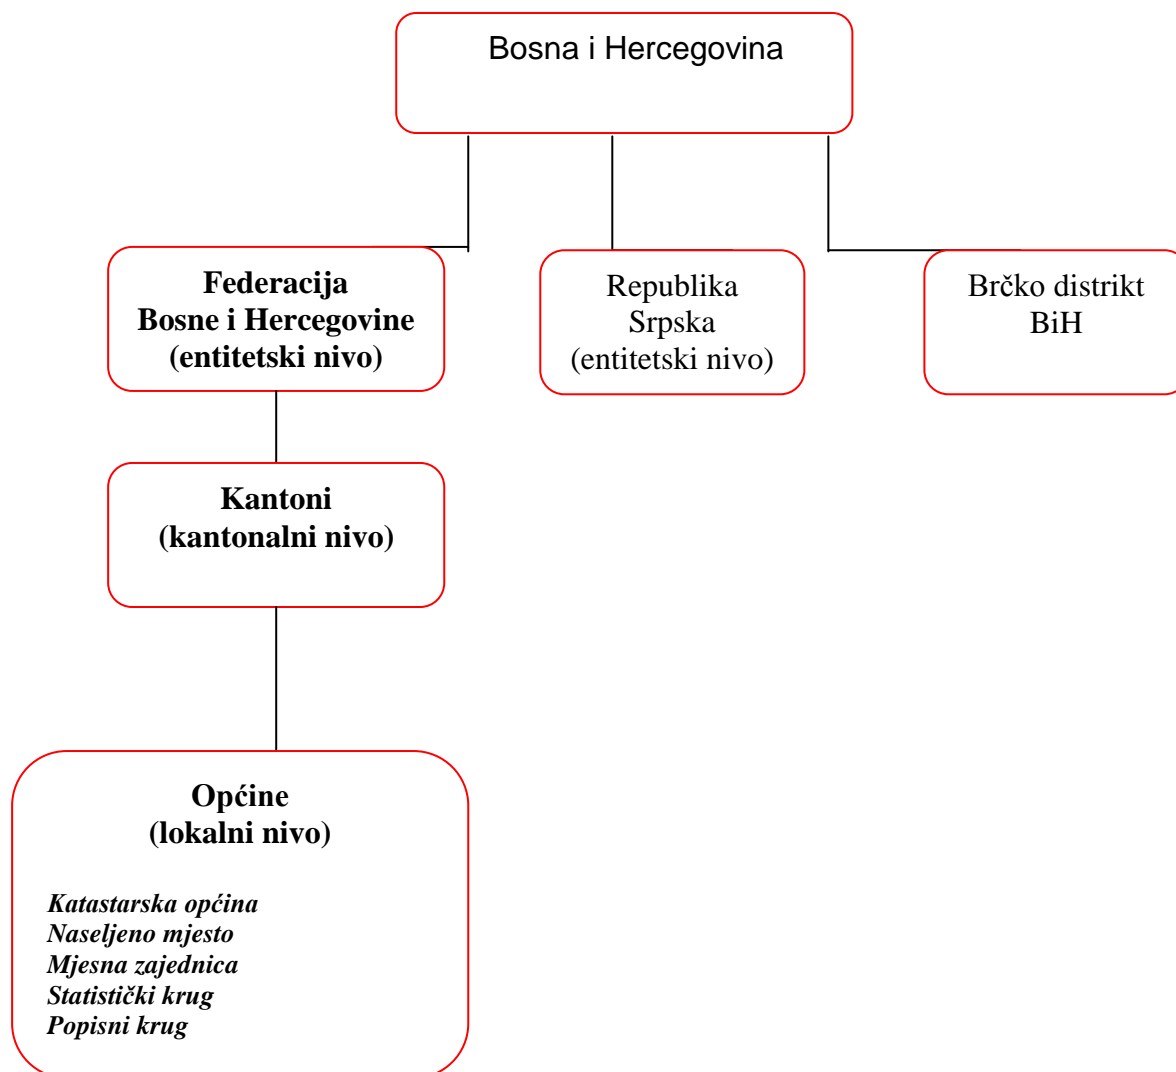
Bosna i Hercegovina

Federacija
Bosne i Hercegovine
(entitetski nivo)

Republika
Srpska
(entitetski nivo)

Brčko distrikt
BiH

Kantoni
(kantonalni nivo)

Općine
(lokalni nivo)

Katastarska općina
Naseljeno mjesto
Mjesna zajednica
Statistički krug
Popisni krug